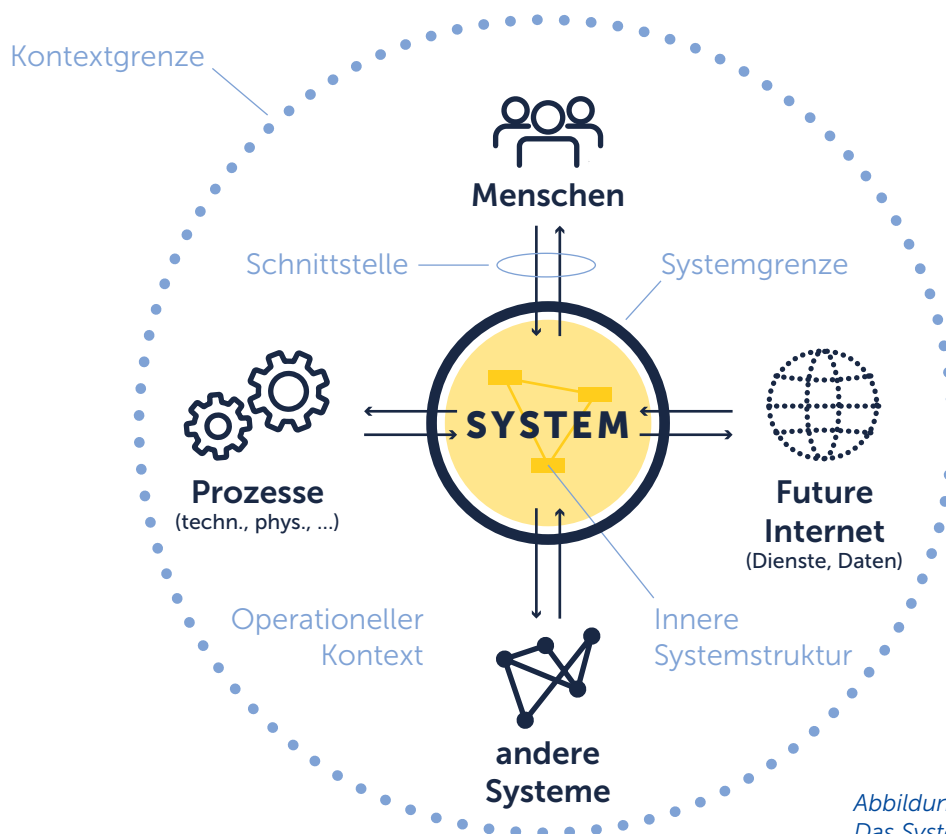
Kontextgrenze

Menschen

Schnittstelle

Systemgrenze

Prozesse
(techn., phys., ...)

SYSTEM

Future Internet
(Dienste, Daten)

Operationeller Kontext

Innere Systemstruktur

andere Systeme

Abbildur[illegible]
Das Syst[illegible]